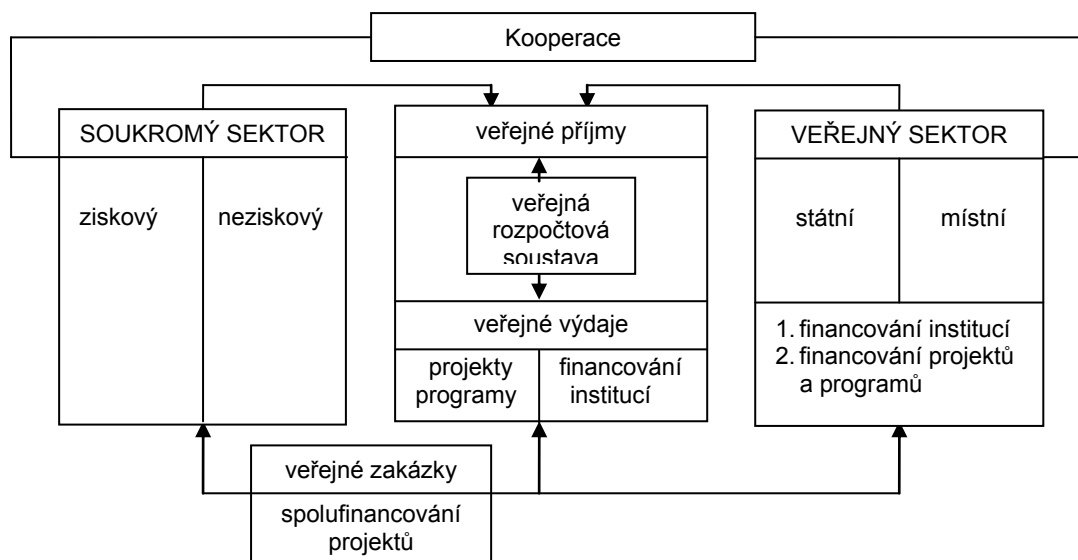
Kooperace

SOUKROMÝ SEKTOR

ziskový

neziskový

veřejné příjmy

veřejná rozpočtová soustava

veřejné výdaje

projekty programy

financování institucí

VEŘEJNÝ SEKTOR

státní

místní

1. financování institucí
2. financování projektů a programů

veřejné zakázky

spolufinancování projektů